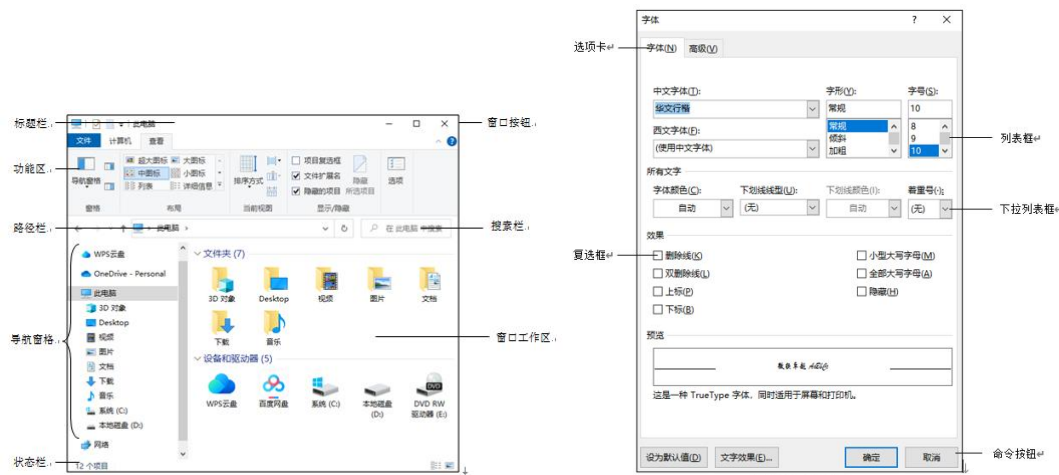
标题栏
窗口按钮
此电脑
文件 计算机 查看
功能区
导航窗格
超大图标 大图标 中图标 小图标 列表 详细信息
排序方式
项目复选框
文件扩展名
隐藏的项目
隐藏 所选项目
选项
窗格 布局 当前视图 显示/隐藏
路径栏
此电脑
搜索栏
在 此电脑 中搜索
WPS云盘
OneDrive - Personal
此电脑
3D 对象
Desktop
视频
图片
文档
下载
音乐
系统 (C:)
本地磁盘 (D:)
网络
导航窗格
文件夹 (7)
3D 对象 Desktop 视频 图片 文档
下载 音乐
窗口工作区
设备和驱动器 (5)
WPS云盘 百度网盘 系统 (C:) 本地磁盘 (D:) DVD RW 驱动器 (E:)
状态栏
12 个项目

字体
?
选项卡
字体(N) 高级(V)
中文字体(T):
华文行楷
西文字体(F):
(使用中文字体)
字形(Y):
常规
常规
倾斜
加粗
字号(S):
10
8
9
10
列表框
所有文字
字体颜色(C):
自动
下划线线型(U):
(无)
下划线颜色(I):
自动
着重号(·):
(无)
下拉列表框
效果
复选框
删除线(K)
双删除线(L)
上标(P)
下标(B)
小型大写字母(M)
全部大写字母(A)
隐藏(H)
预览
微软卓越 AaBbCc
这是一种 TrueType 字体，同时适用于屏幕和打印机。
设为默认值(D)
文字效果(E)...
确定
取消
命令按钮